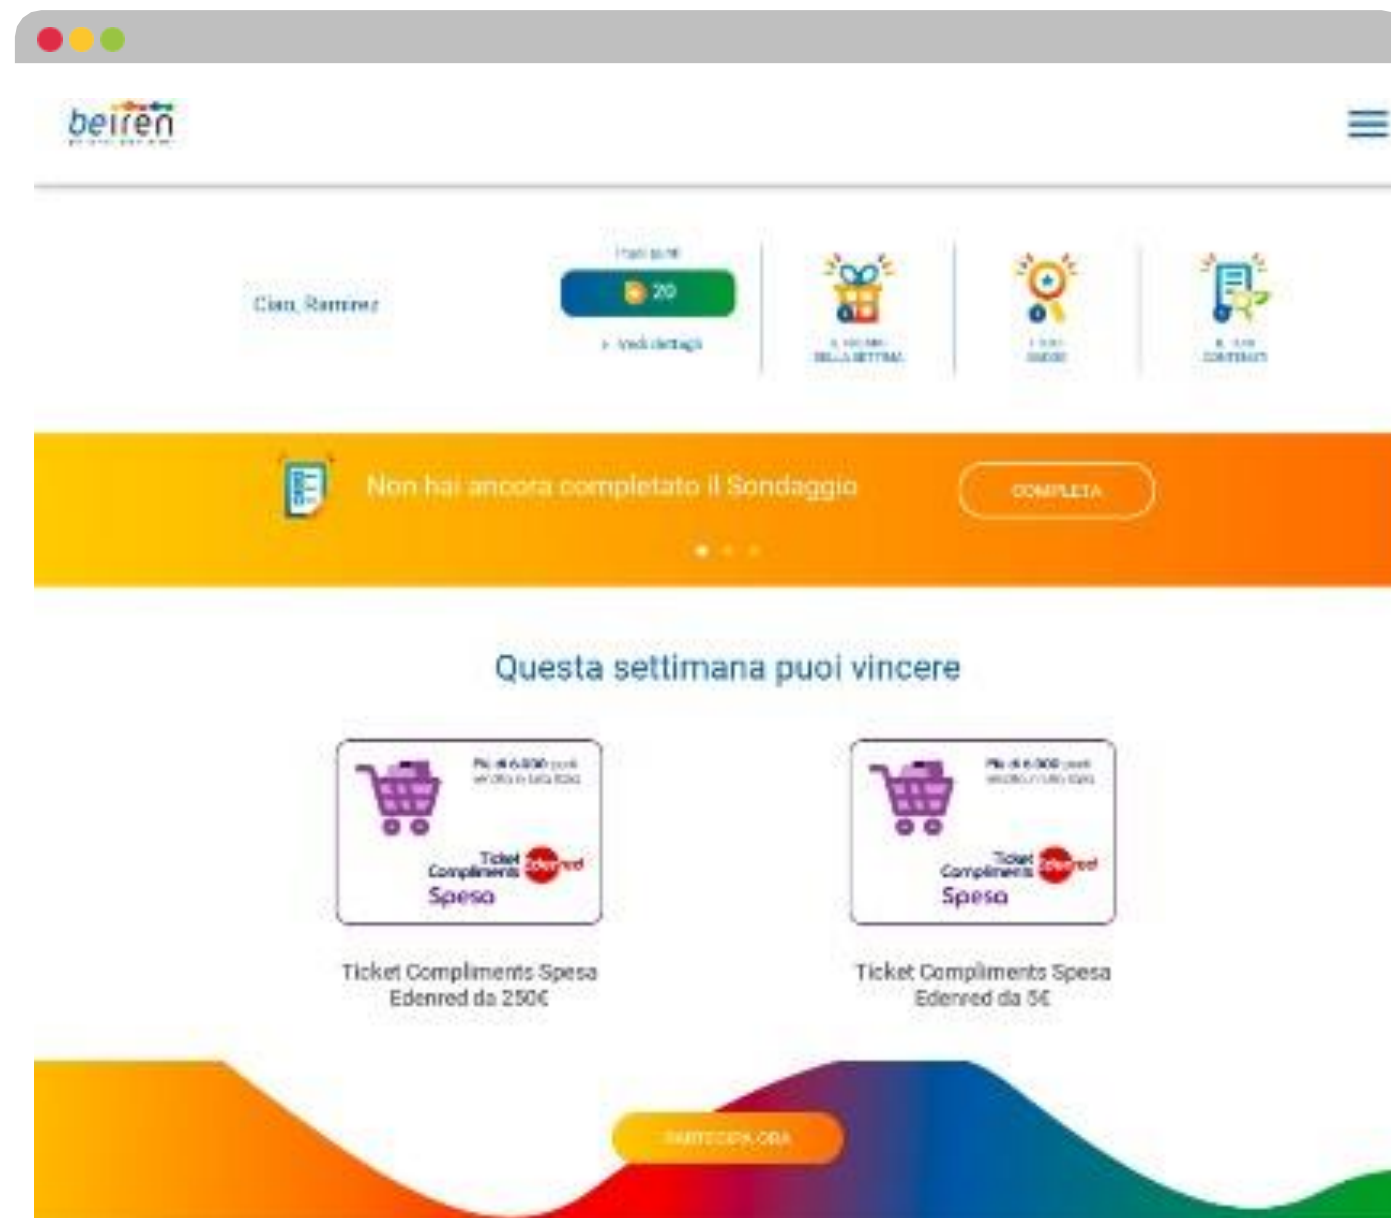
beiren

Ciao, Ramirez

I tuoi punti

20

> Vedi dettagli

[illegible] DELLA SETTIMANA

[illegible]

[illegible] CONTENUTI

Non hai ancora completato il Sondaggio

COMPLETA

Questa settimana puoi vincere

Più di 6.000 punti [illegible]

Ticket Compliments Edenred Spesa

Ticket Compliments Spesa Edenred da 250€

Più di 6.000 punti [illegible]

Ticket Compliments Edenred Spesa

Ticket Compliments Spesa Edenred da 5€

PARTECIPA ORA